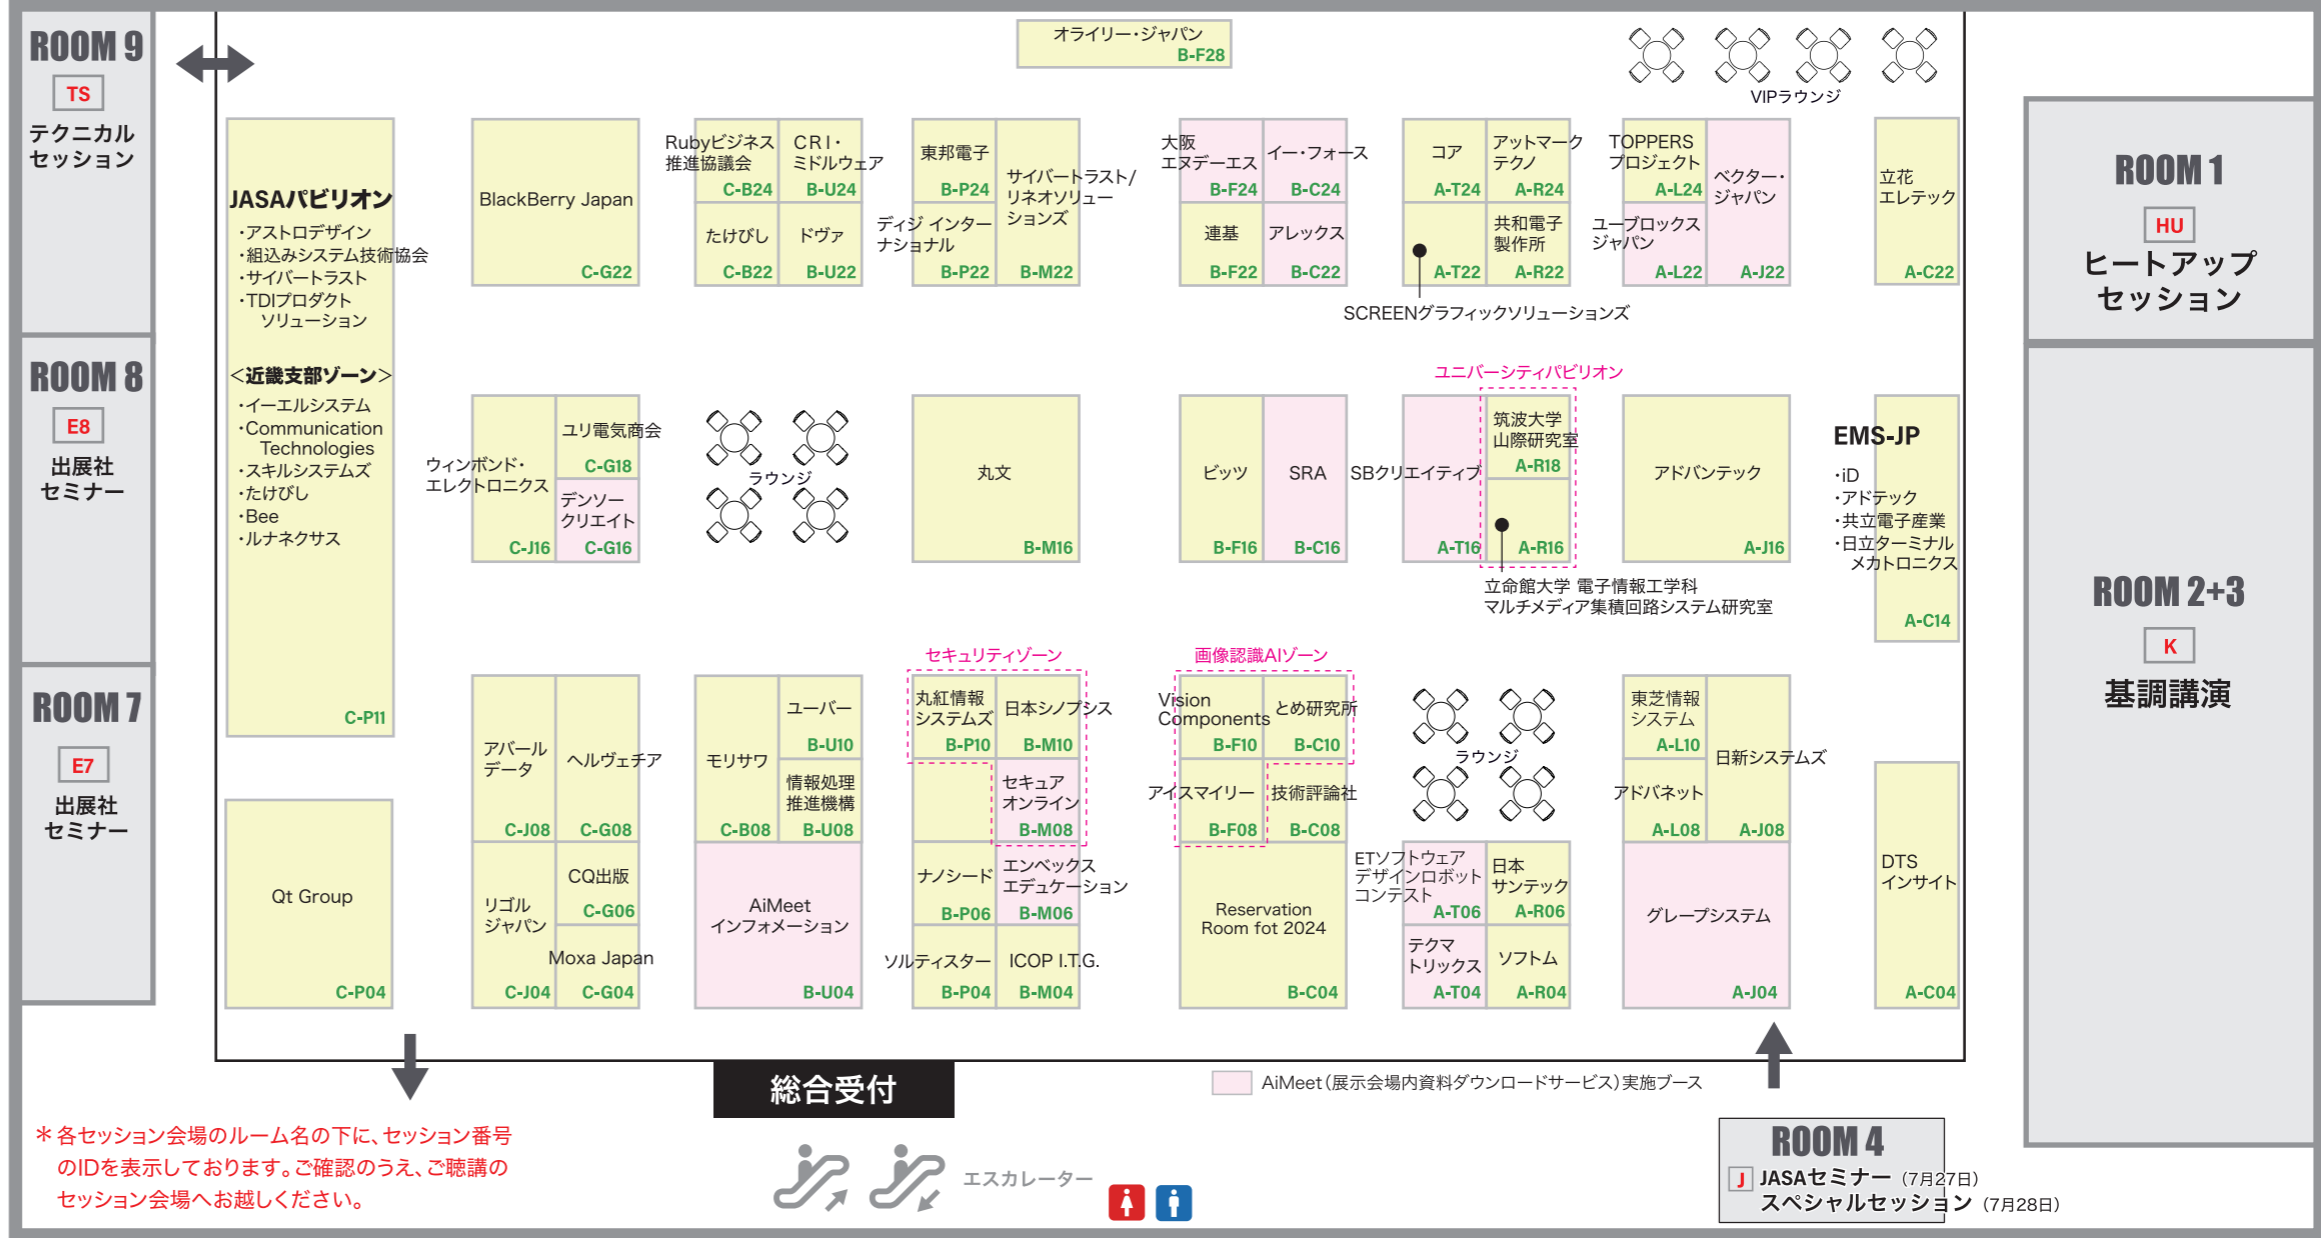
ROOM 9
TS
テクニカルセッション

ROOM 8
E8
出展社セミナー

ROOM 7
E7
出展社セミナー

オライリー・ジャパン B-F28

VIPラウンジ

JASAパビリオン
・アストロデザイン
・組込みシステム技術協会
・サイバートラスト
・TDIプロダクトソリューション

<近畿支部ゾーン>
・イーエルシステム
・Communication Technologies
・スキルシステムズ
・たけびし
・Bee
・ルナネクサス
C-P11

BlackBerry Japan C-G22

Rubyビジネス推進協議会 C-B24
CRI・ミドルウェア B-U24
たけびし C-B22
ドヴァ B-U22

東邦電子 B-P24
サイバートラスト/リネオソリューションズ
ディジ インターナショナル B-P22
B-M22

大阪エヌデーエス B-F24
イー・フォース B-C24
連基 B-F22
アレックス B-C22

コア A-T24
アットマークテクノ A-R24
A-T22
共和電子製作所 A-R22
SCREENグラフィックソリューションズ

TOPPERSプロジェクト A-L24
ベクター・ジャパン
ユーブロックスジャパン A-L22
A-J22

立花エレテック A-C22

ROOM 1
HU
ヒートアップセッション

ウィンボンド・エレクトロニクス C-J16
ユリ電気商会 C-G18
デンソークリエイト C-G16

ラウンジ

丸文 B-M16

ビッツ B-F16
SRA B-C16

ユニバーシティパビリオン
SBクリエイティブ A-T16
筑波大学山際研究室 A-R18
A-R16
立命館大学 電子情報工学科 マルチメディア集積回路システム研究室

アドバンテック A-J16

EMS-JP
・iD
・アドテック
・共立電子産業
・日立ターミナルメカトロニクス
A-C14

ROOM 2+3
K
基調講演

アバールデータ C-J08
ヘルヴェチア C-G08
リゴルジャパン C-J04
CQ出版 C-G06
Moxa Japan C-G04

モリサワ C-B08
ユーバー B-U10
情報処理推進機構 B-U08
AiMeet インフォメーション B-U04

セキュリティゾーン
丸紅情報システムズ B-P10
日本シノプシス B-M10
セキュアオンライン B-M08
ナノシード B-P06
エンベックスエデュケーション B-M06
ソルティスター B-P04
ICOP I.T.G. B-M04

画像認識AIゾーン
Vision Components B-F10
とめ研究所 B-C10
アイスマイリー B-F08
技術評論社 B-C08
Reservation Room fot 2024 B-C04

ラウンジ
ETソフトウェアデザインロボットコンテスト A-T06
日本サンテック A-R06
テクマトリックス A-T04
ソフトム A-R04

東芝情報システム A-L10
日新システムズ
アドバネット A-L08
A-J08
グレープシステム A-J04

DTSインサイト A-C04

Qt Group C-P04

総合受付

AiMeet(展示会場内資料ダウンロードサービス)実施ブース

＊各セッション会場のルーム名の下に、セッション番号のIDを表示しております。ご確認のうえ、ご聴講のセッション会場へお越しください。

エスカレーター

ROOM 4
J JASAセミナー (7月27日)
スペシャルセッション (7月28日)